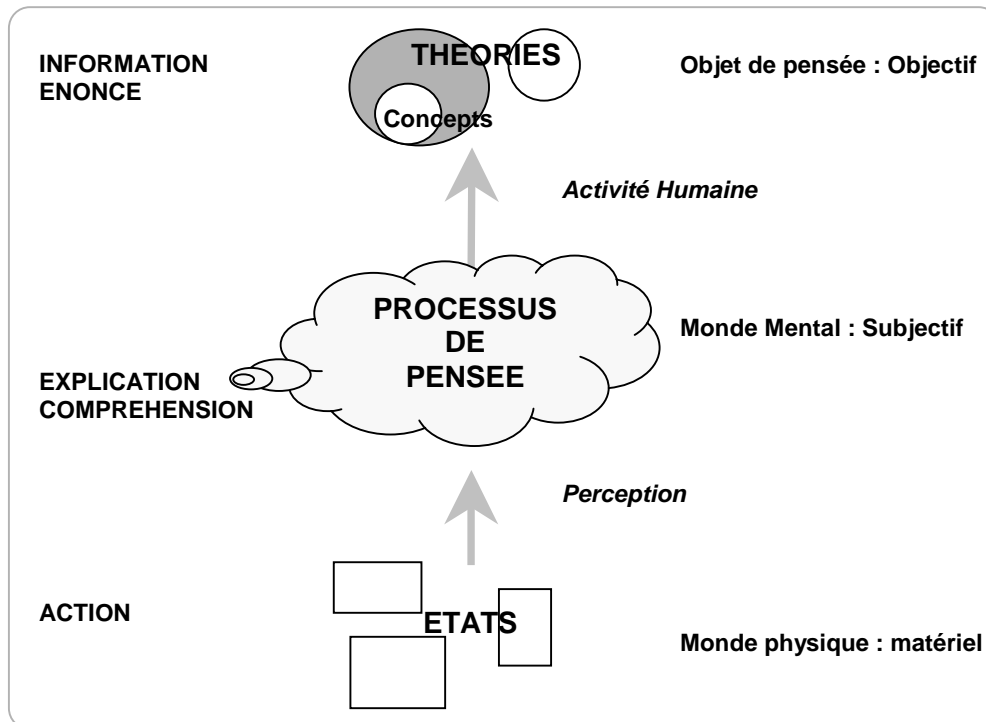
INFORMATION
ENONCE

THEORIES

Concepts

Objet de pensée : Objectif

Activité Humaine

PROCESSUS
DE
PENSEE

Monde Mental : Subjectif

EXPLICATION
COMPREHENSION

Perception

ACTION

ETATS

Monde physique : matériel